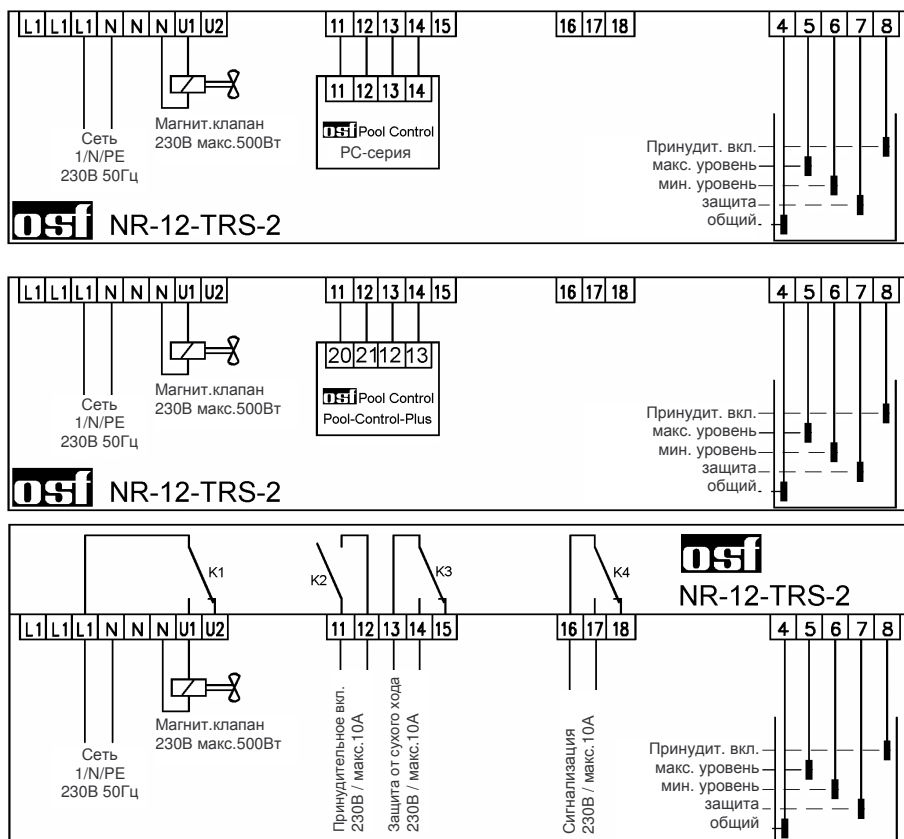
L1 L1 L1 N N N U1 U2

11 12 13 14 15

16 17 18

4 5 6 7 8

Сеть
1/N/PE
230В 50Гц

Магнит.клапан
230В макс.500Вт

11 12 13 14

osf Pool Control
PC-серия

Принудит. вкл.
макс. уровень
мин. уровень
защита
общий

osf NR-12-TRS-2

L1 L1 L1 N N N U1 U2

11 12 13 14 15

16 17 18

4 5 6 7 8

Сеть
1/N/PE
230В 50Гц

Магнит.клапан
230В макс.500Вт

20 21 12 13

osf Pool Control
Pool-Control-Plus

Принудит. вкл.
макс. уровень
мин. уровень
защита
общий

osf NR-12-TRS-2

K1

K2

K3

K4

osf
NR-12-TRS-2

L1 L1 L1 N N N U1 U2

11 12 13 14 15

16 17 18

4 5 6 7 8

Сеть
1/N/PE
230В 50Гц

Магнит.клапан
230В макс.500Вт

Принудительное вкл.
230В / макс.10А

Защита от сухого хода
230В / макс.10А

Сигнализация
230В / макс.10А

Принудит. вкл.
макс. уровень
мин. уровень
защита
общий